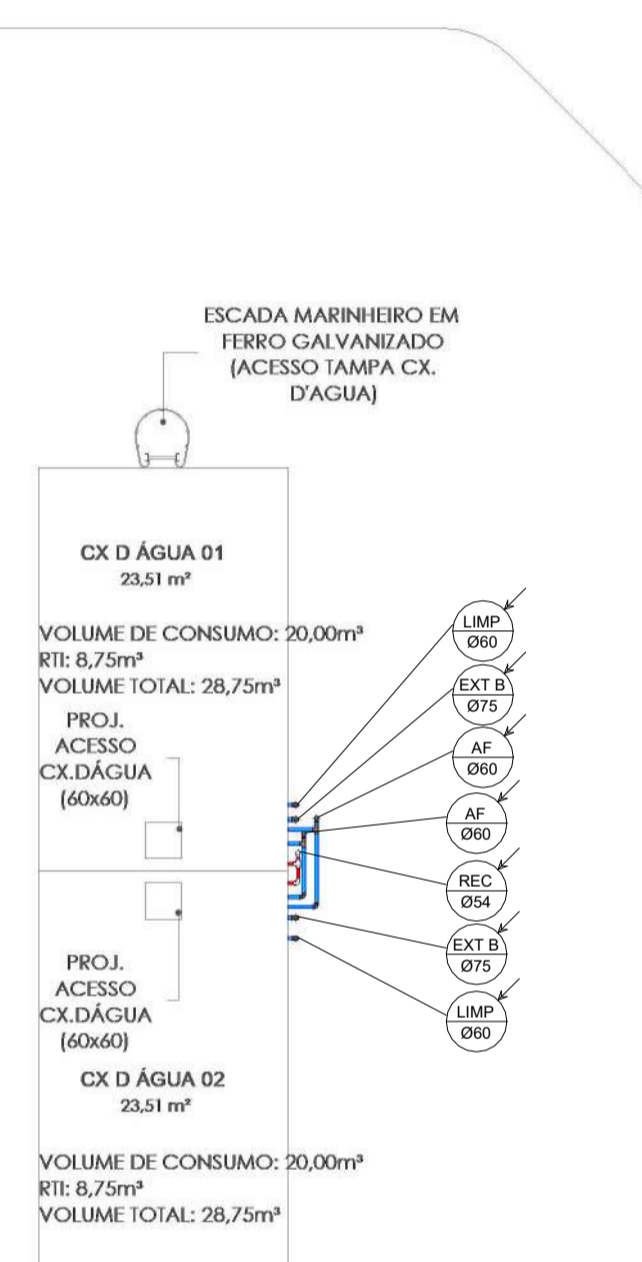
ESCADA MARINHEIRO EM FERRO GALVANIZADO (ACESSO TAMPA CX. D'AGUA)

CX D ÁGUA 01
23,51 m²

VOLUME DE CONSUMO: 20,00m³
RTI: 8,75m³
VOLUME TOTAL: 28,75m³

PROJ. ACESSO CX.DÁGUA (60x60)

PROJ. ACESSO CX.DÁGUA (60x60)

CX D ÁGUA 02
23,51 m²

VOLUME DE CONSUMO: 20,00m³
RTI: 8,75m³
VOLUME TOTAL: 28,75m³

LIMP
Ø60

EXT B
Ø75

AF
Ø60

AF
Ø60

REC
Ø54

EXT B
Ø75

LIMP
Ø60